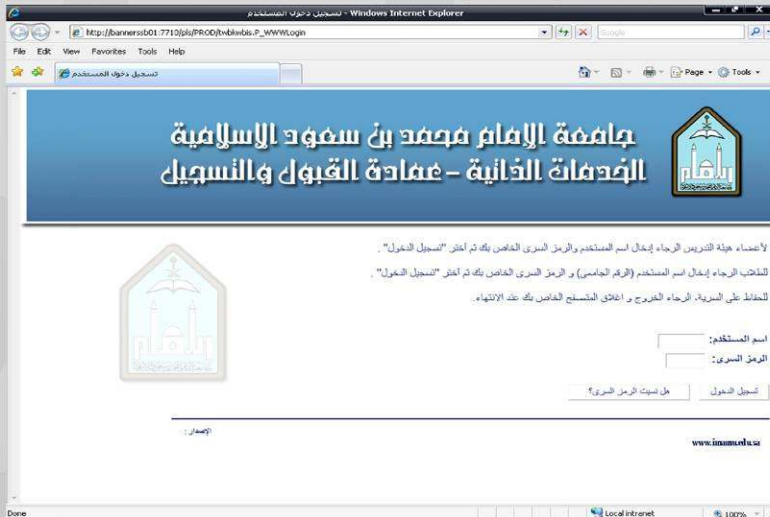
تسجيل دخول المستخدم - Windows Internet Explorer

http://bannerssb01:7710/pls/PROD/twbkwbis.P_WWWLogin

Google

File Edit View Favorites Tools Help

تسجيل دخول المستخدم

Page Tools

جامعة الإمام محمد بن سعود الإسلامية
الخدمات الذاتية - عمادة القبول والتسجيل

لأعضاء هيئة التدريس الرجاء إدخال اسم المستخدم والرمز السري الخاص بك ثم أختر "تسجيل الدخول" .

للطلاب الرجاء إدخال اسم المستخدم (الرقم الجامعي) و الرمز السري الخاص بك ثم أختر "تسجيل الدخول" .

للحفاظ على السرية، الرجاء الخروج و اغلاق المتصفح الخاص بك عند الانتهاء.

اسم المستخدم:
الرمز السري:

تسجيل الدخول
هل نسيت الرمز السري؟

الإصدار :

www.imamu.edu.sa

Done
Local intranet
100%